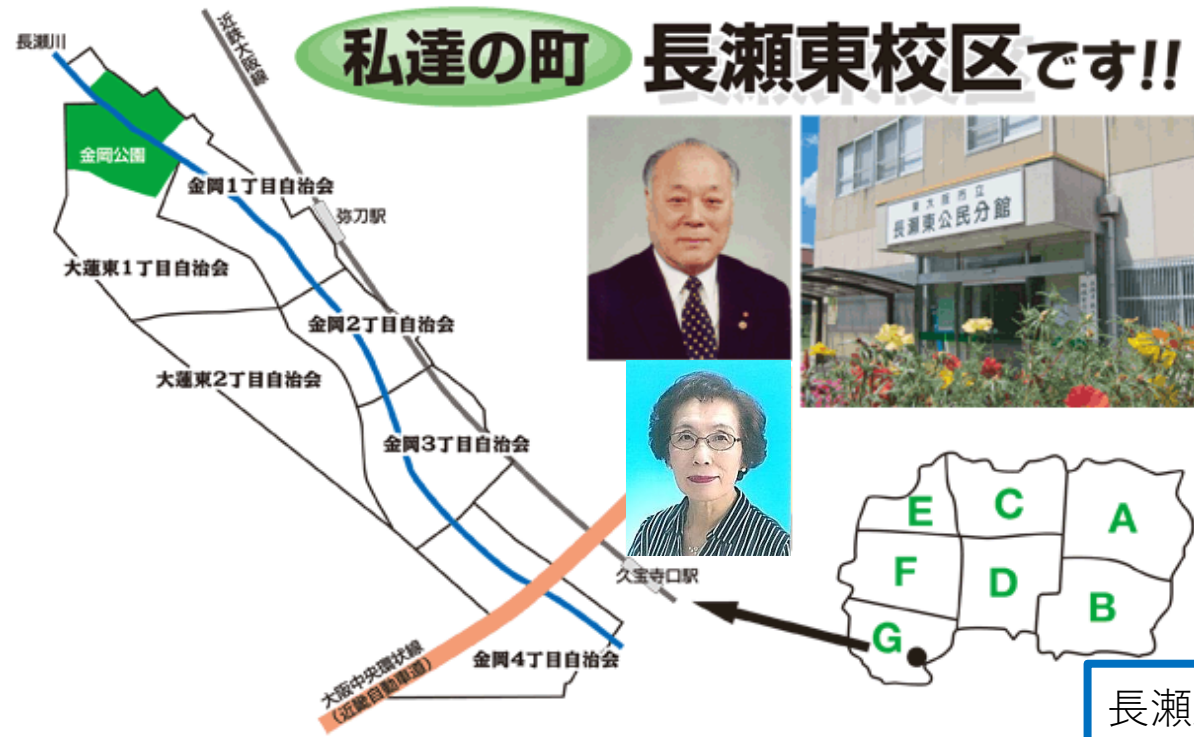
私達の町 長瀬東校区です!!

長瀬川

近鉄大阪線

金岡公園

金岡1丁目自治会

弥刀駅

大蓮東1丁目自治会

金岡2丁目自治会

大蓮東2丁目自治会

金岡3丁目自治会

東大阪市立
長瀬東公民分館

久宝寺口駅

金岡4丁目自治会

大阪中央環状線
(近畿自動車道)

E
C
A
F
D
B
G

長瀬